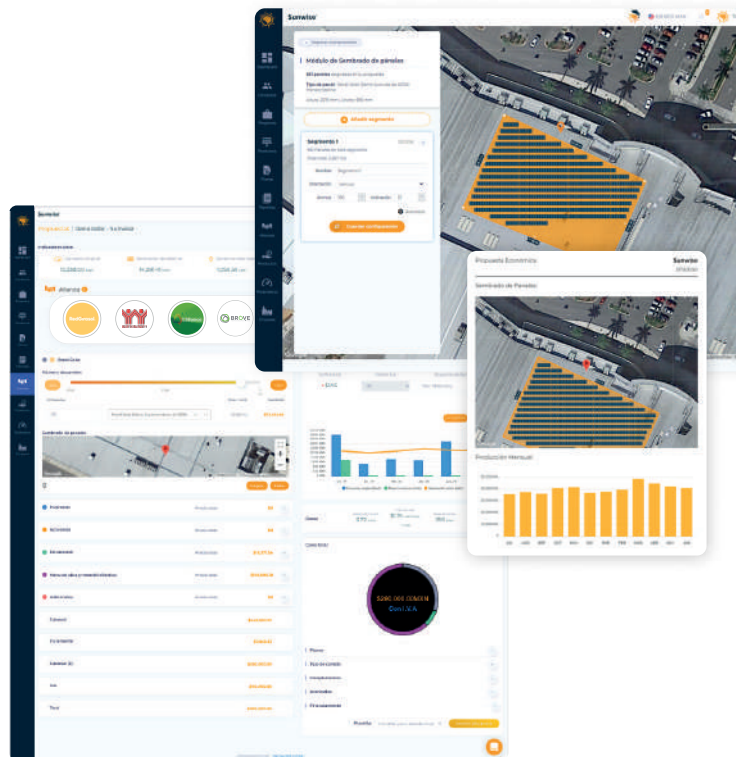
Sunwise

Módulo de Sembrado de paneles

Añadir segmento

Segmento 1

Guardar configuración

Sunwise

Propuesta | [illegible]

Alianza

BROVE

Sembrado de paneles

Propuesta Económica

Sunwise

Sembrado de Paneles

Producción Mensual

$280 001 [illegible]
Con I.V.A.